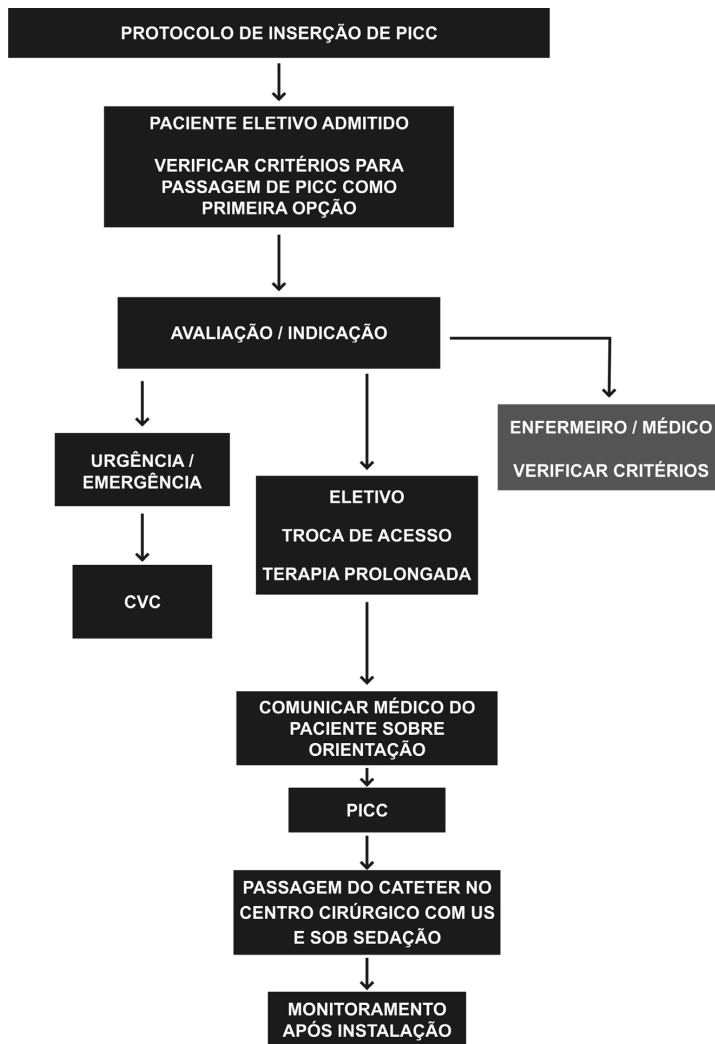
PROTOCOLO DE INSERÇÃO DE PICC

PACIENTE ELETIVO ADMITIDO

VERIFICAR CRITÉRIOS PARA PASSAGEM DE PICC COMO PRIMEIRA OPÇÃO

AVALIAÇÃO / INDICAÇÃO

ENFERMEIRO / MÉDICO

VERIFICAR CRITÉRIOS

URGÊNCIA / EMERGÊNCIA

CVC

ELETIVO

TROCA DE ACESSO

TERAPIA PROLONGADA

COMUNICAR MÉDICO DO PACIENTE SOBRE ORIENTAÇÃO

PICC

PASSAGEM DO CATETER NO CENTRO CIRÚRGICO COM US E SOB SEDAÇÃO

MONITORAMENTO APÓS INSTALAÇÃO